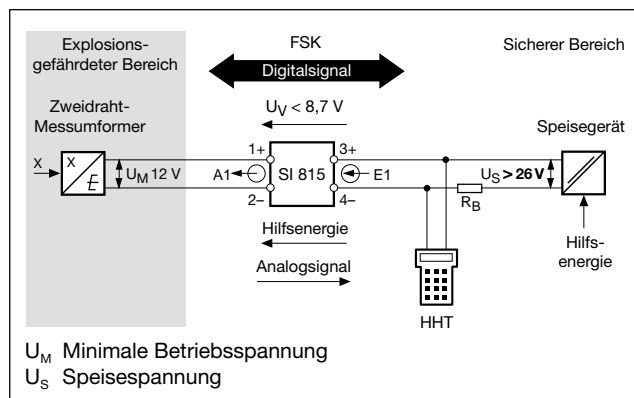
Explosionsgefährdeter Bereich

FSK

Digitalsignal

Sicherer Bereich

$U_V < 8,7$ V

Zweidraht-Messumformer

Speisegerät

X

X

E

$U_M$ 12 V

A1

1+

2–

SI 815

3+

4–

E1

$U_S$ **> 26 V**

$R_B$

Hilfsenergie

Hilfsenergie

Analogsignal

HHT

$U_M$ Minimale Betriebsspannung
$U_S$ Speisespannung